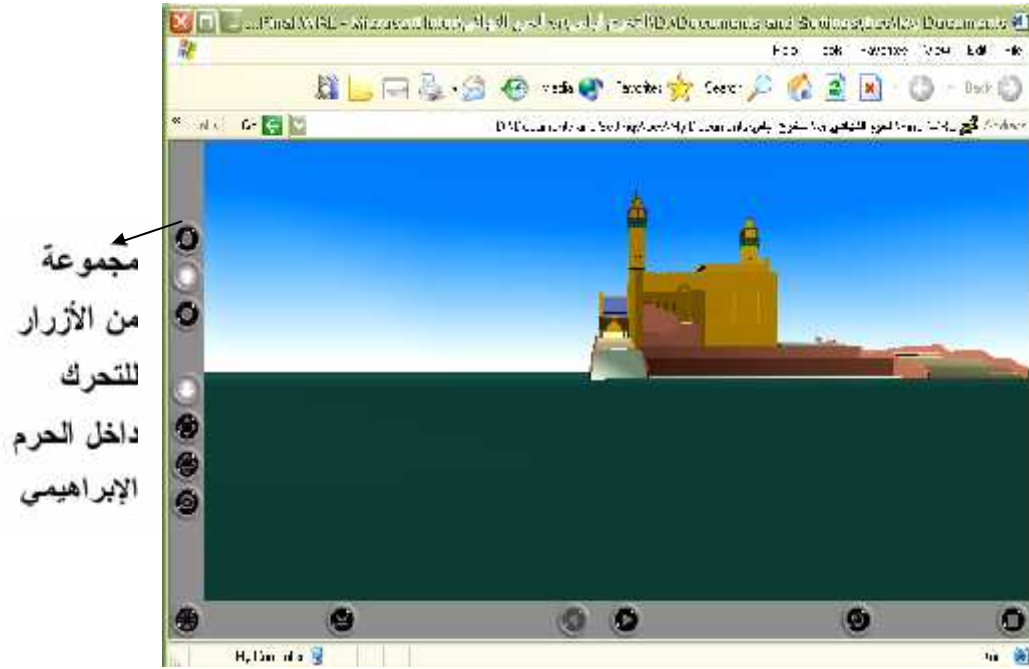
...Final.WRL - Microsoft Internet Explorer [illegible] D:\Documents and Settings\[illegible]\My Documents

File Edit View Favorites Tools Help

Back Search Favorites Media

Address D:\Documents and Settings\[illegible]\My Documents\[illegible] Go Links

مجموعة من الأزرار للتحرك داخل الحرم الإبراهيمي

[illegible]